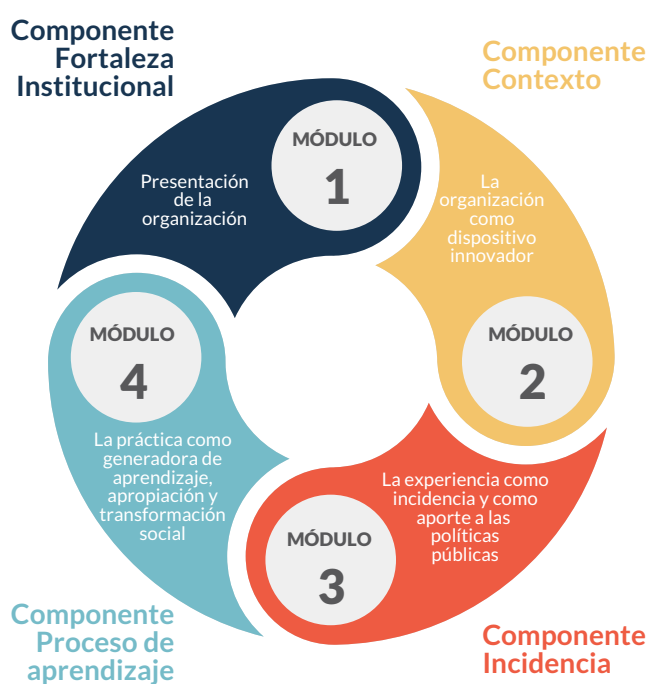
Componente Fortaleza Institucional

MÓDULO
1

Presentación de la organización

Componente Contexto

La organización como dispositivo innovador

MÓDULO
2

MÓDULO
4

La práctica como generadora de aprendizaje, apropiación y transformación social

La experiencia como incidencia y como aporte a las políticas públicas

MÓDULO
3

Componente Proceso de aprendizaje

Componente Incidencia